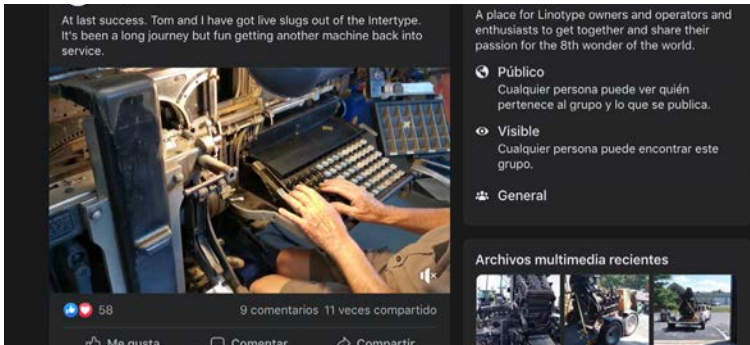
At last success. Tom and I have got live slugs out of the Intertype. It's been a long journey but fun getting another machine back into service.

58

9 comentarios 11 veces compartido

Me gusta Comentar Compartir

A place for Linotype owners and operators and enthusiasts to get together and share their passion for the 8th wonder of the world.

Público
Cualquier persona puede ver quién pertenece al grupo y lo que se publica.

Visible
Cualquier persona puede encontrar este grupo.

General

Archivos multimedia recientes